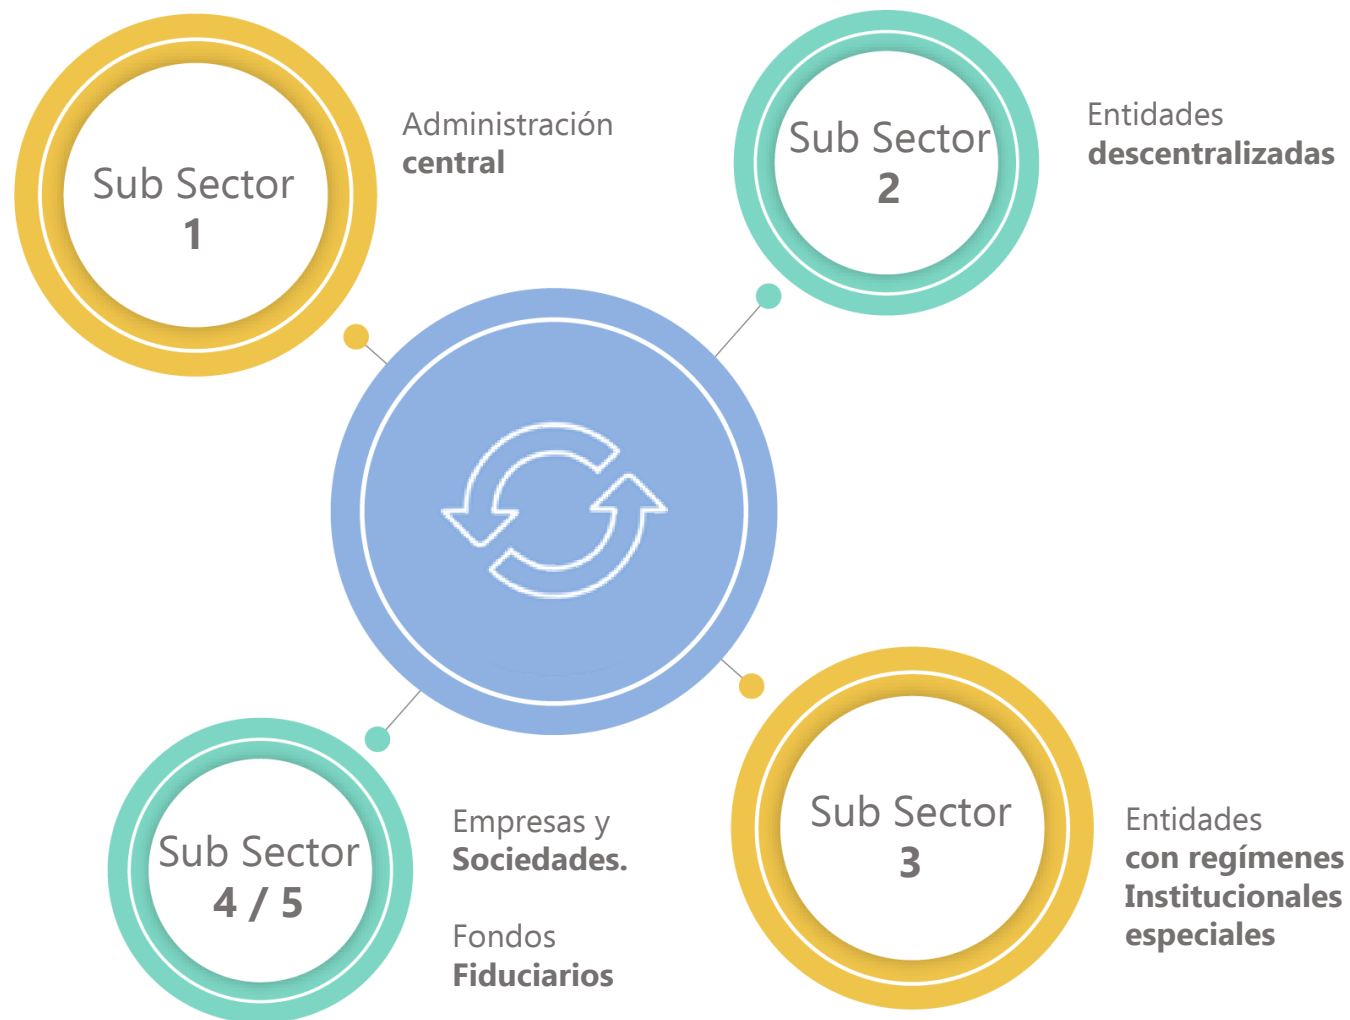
Sub Sector
1

Administración
central

Sub Sector
2

Entidades
descentralizadas

Sub Sector
4 / 5

Empresas y
Sociedades.

Fondos
Fiduciarios

Sub Sector
3

Entidades
con regímenes
Institucionales
especiales